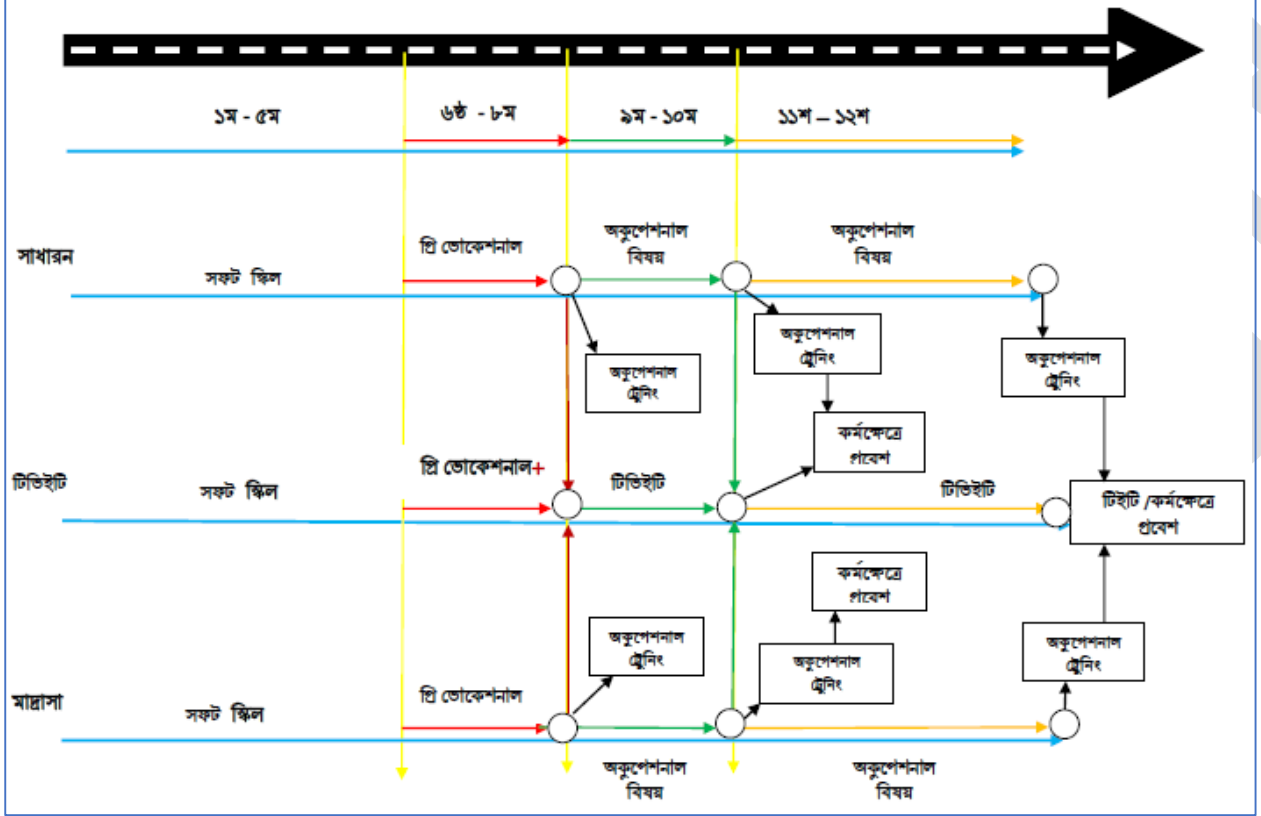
১ম - ৫ম

৬ষ্ঠ - ৮ম

৯ম - ১০ম

১১শ – ১২শ

সাধারন

সফট স্কিল

প্রি ভোকেশনাল

অকুপেশনাল বিষয়

অকুপেশনাল বিষয়

অকুপেশনাল ট্রেনিং

অকুপেশনাল ট্রেনিং

অকুপেশনাল ট্রেনিং

কর্মক্ষেত্রে প্রবেশ

টিভিইটি

সফট স্কিল

প্রি ভোকেশনাল+

টিভিইটি

টিভিইটি

টিইটি /কর্মক্ষেত্রে প্রবেশ

কর্মক্ষেত্রে প্রবেশ

অকুপেশনাল ট্রেনিং

অকুপেশনাল ট্রেনিং

অকুপেশনাল ট্রেনিং

মাদ্রাসা

সফট স্কিল

প্রি ভোকেশনাল

অকুপেশনাল বিষয়

অকুপেশনাল বিষয়